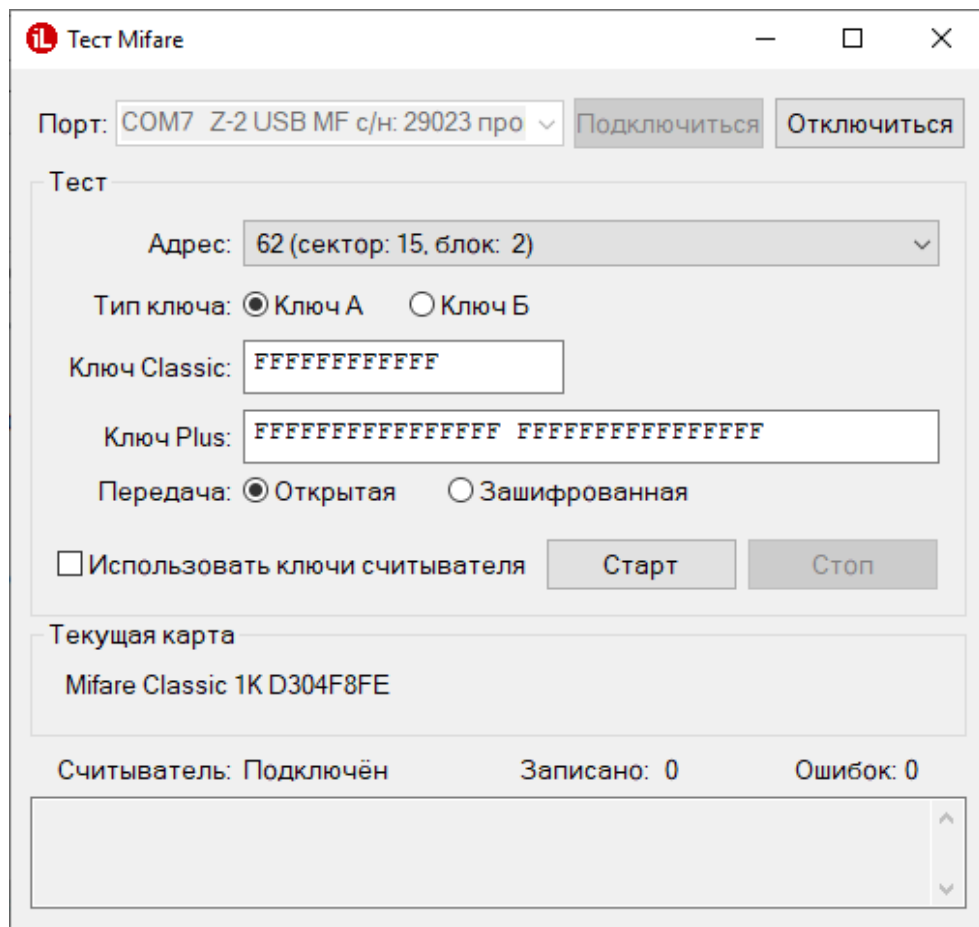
Тест Mifare

Порт: COM7 Z-2 USB MF с/н: 29023 про
Подключиться
Отключиться

Тест

Адрес: 62 (сектор: 15, блок: 2)

Тип ключа: Ключ А Ключ Б

Ключ Classic: FFFFFFFFFFFF

Ключ Plus: FFFFFFFFFFFFFFFF FFFFFFFFFFFFFFFF

Передача: Открытая Зашифрованная

Использовать ключи считывателя
Старт
Стоп

Текущая карта

Mifare Classic 1K D304F8FE

Считыватель: Подключён
Записано: 0
Ошибок: 0